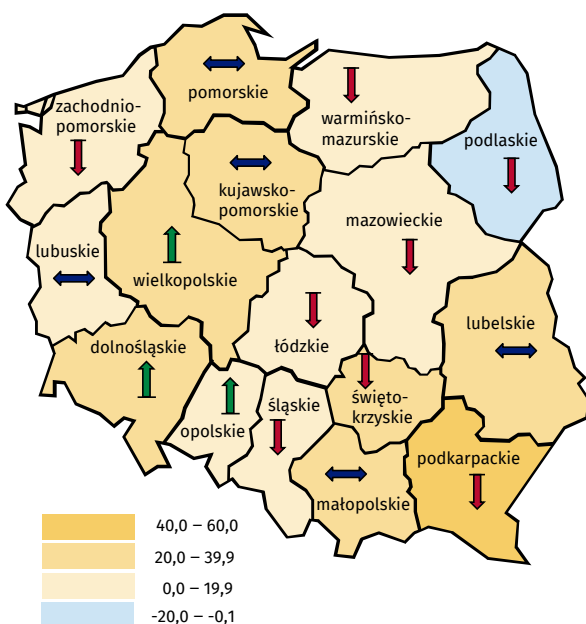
pomorskie

zachodniopomorskie

warmińsko-mazurskie

podlaskie

kujawsko-pomorskie

mazowieckie

lubuskie

wielkopolskie

łódzkie

lubelskie

dolnośląskie

świętokrzyskie

opolskie

śląskie

podkarpackie

małopolskie

40,0 – 60,0
20,0 – 39,9
0,0 – 19,9
-20,0 – -0,1